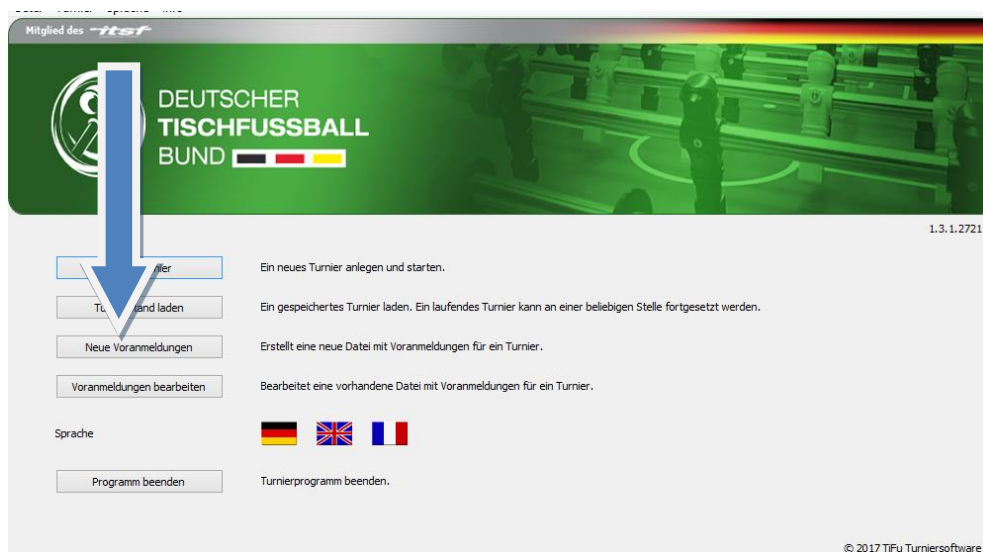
Mitglied des itsf

DEUTSCHER
TISCHFUSSBALL
BUND

1.3.1.2721

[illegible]ier
Ein neues Turnier anlegen und starten.

Tu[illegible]and laden
Ein gespeichertes Turnier laden. Ein laufendes Turnier kann an einer beliebigen Stelle fortgesetzt werden.

Neue Voranmeldungen
Erstellt eine neue Datei mit Voranmeldungen für ein Turnier.

Voranmeldungen bearbeiten
Bearbeitet eine vorhandene Datei mit Voranmeldungen für ein Turnier.

Sprache

Programm beenden
Turnierprogramm beenden.

© 2017 TiFu Turniersoftware